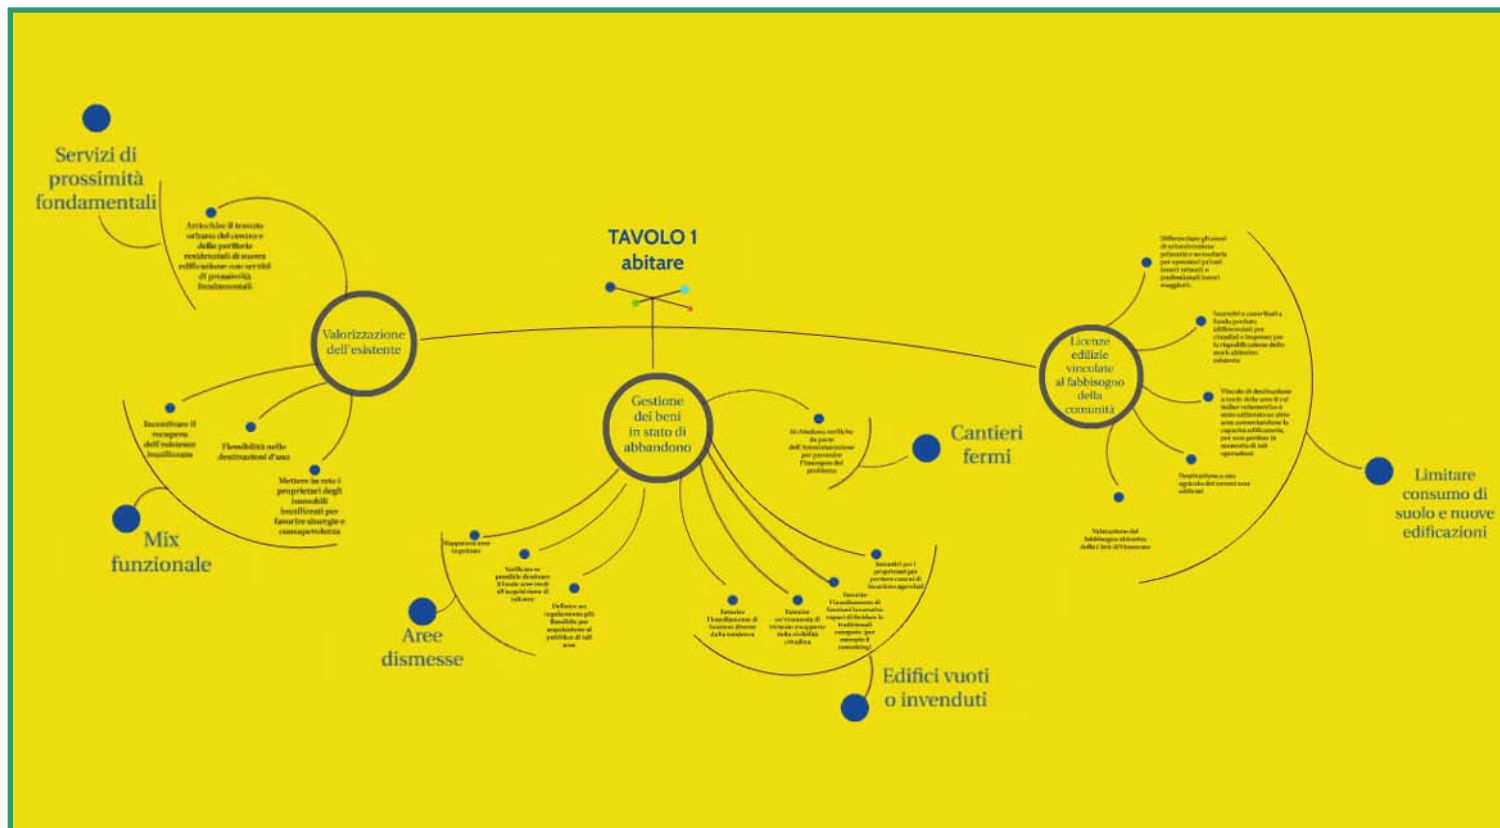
TAVOLO 1
abitare

Servizi di prossimità fondamentali

Arricchire il tessuto urbano del centro e delle periferie residenziali di nuove edificazioni con servizi di prossimità fondamentali

Valorizzazione dell'esistente

Incentivare il recupero dell'esistente inutilizzato

Flessibilità nelle destinazioni d'uso

Mettere in rete i proprietari degli immobili inutilizzati per favorire sinergie e compartecipazione

Mix funzionale

Gestione dei beni in stato di abbandono

Ai chiedono verifiche da parte dell'Amministrazione per prevenire l'insorgere del problema

Cantieri fermi

Mappatura aree degradate

Verificare se possibile destinare il fondo aree verdi all'acquisizione di valore

Definire un regolamento più flessibile per acquisizione al pubblico di tali aree

Aree dismesse

Favorire l'insediamento di funzioni diverse dalla residenza

Favorire un'economia di vicinato a supporto della mobilità cittadina

Favorire l'insediamento di funzioni innovative capaci di incidere le tradizionali categorie (per esempio il coworking)

Incentivi per i proprietari per portare cantieri di locazione agevolati

Edifici vuoti o invenduti

Licenze edilizie vincolate al fabbisogno della comunità

Differenziare gli oneri di urbanizzazione primaria e secondaria per operatori privati (oneri ridotti a professionisti oneri maggiori).

Incentivi a contributi a fondo perduto (differenziati) per cittadini e imprese per la riqualificazione dello stock abitativo esistente

Vincolo di destinazione a tutela delle aree di cui dalla vocazione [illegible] aree comprensive la capacità edificatoria, per non perdere in momento di tali operazioni

Destinazione a uso agricolo dei terreni non edificati

Valutazione del fabbisogno abitativo della Città di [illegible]

Limitare consumo di suolo e nuove edificazioni